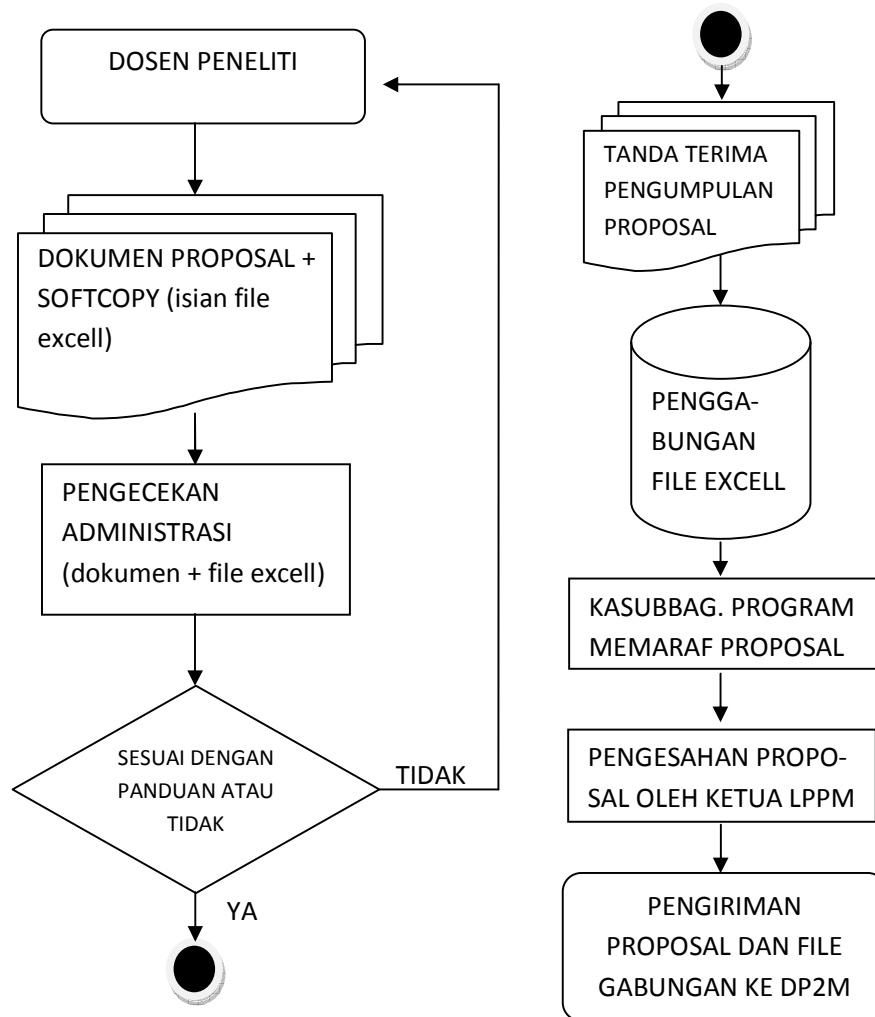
DOSEN PENELITI

DOKUMEN PROPOSAL + SOFTCOPY (isian file excell)

PENGECEKAN ADMINISTRASI (dokumen + file excell)

SESUAI DENGAN PANDUAN ATAU TIDAK

TIDAK

YA

TANDA TERIMA PENGUMPULAN PROPOSAL

PENGGABUNGAN FILE EXCELL

KASUBBAG. PROGRAM MEMARAF PROPOSAL

PENGESAHAN PROPOSAL OLEH KETUA LPPM

PENGIRIMAN PROPOSAL DAN FILE GABUNGAN KE DP2M